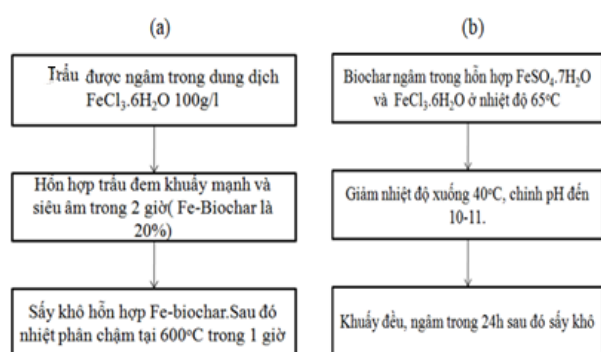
(a)

Trấu được ngâm trong dung dịch $FeCl_3.6H_2O$ 100g/l

Hỗn hợp trấu đem khuấy mạnh và siêu âm trong 2 giờ( Fe-Biochar là 20%)

Sấy khô hỗn hợp Fe-biochar.Sau đó nhiệt phân chậm tại 600°C trong 1 giờ

(b)

Biochar ngâm trong hỗn hợp $FeSO_4.7H_2O$ và $FeCl_3.6H_2O$ ở nhiệt độ 65°C

Giảm nhiệt độ xuống 40°C, chỉnh pH đến 10-11.

Khuấy đều, ngâm trong 24h sau đó sấy khô